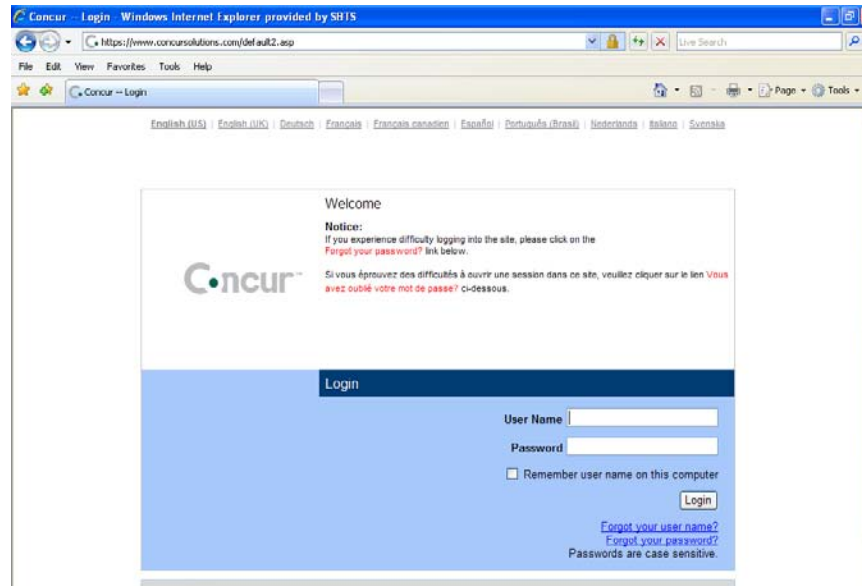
Concur -- Login - Windows Internet Explorer provided by SHTS

https://www.concursolutions.com/default2.asp

Live Search

File Edit View Favorites Tools Help

Concur -- Login

Page Tools

English (US) | English (UK) | Deutsch | Français | Français canadien | Español | Português (Brasil) | Nederlands | Italiano | Svenska

Concur

Welcome

Notice:
If you experience difficulty logging into the site, please click on the Forgot your password? link below.

Si vous éprouvez des difficultés à ouvrir une session dans ce site, veuillez cliquer sur le lien Vous avez oublié votre mot de passe? ci-dessous.

Login

User Name

Password

Remember user name on this computer

Login

Forgot your user name?
Forgot your password?
Passwords are case sensitive.